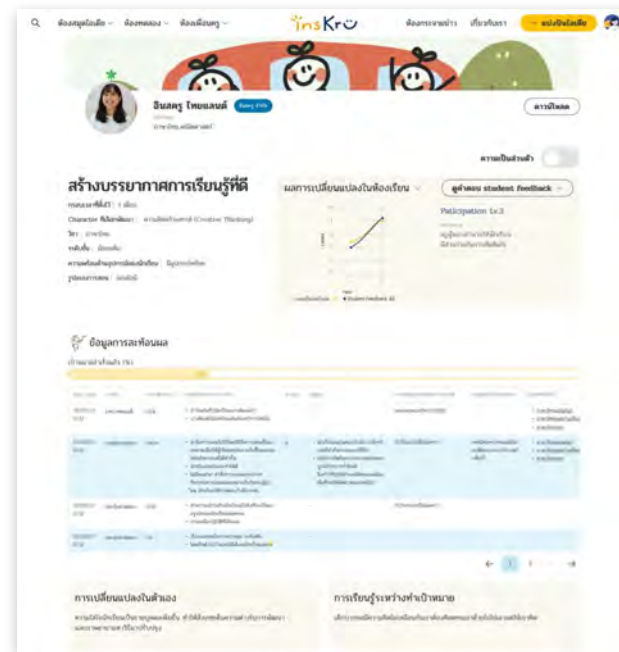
ห้องสมุดไอเดีย ห้องทดลอง ห้องเพื่อนครู

InsKru

ห้องกระจายข่าว เกี่ยวกับเรา

แบ่งปันไอเดีย

อินสครู โหยแลนด์

ดาวน์โหลด

ความเป็นส่วนตัว

สร้างบรรยากาศการเรียนรู้ที่ดี

ผลการเปลี่ยนแปลงในห้องเรียน

ดูคำตอบ student feedback

Participation Lv.3

ข้อมูลการสะท้อนผล

การเปลี่ยนแปลงในตัวเอง

การเรียนรู้ระหว่างทำเป้าหมาย